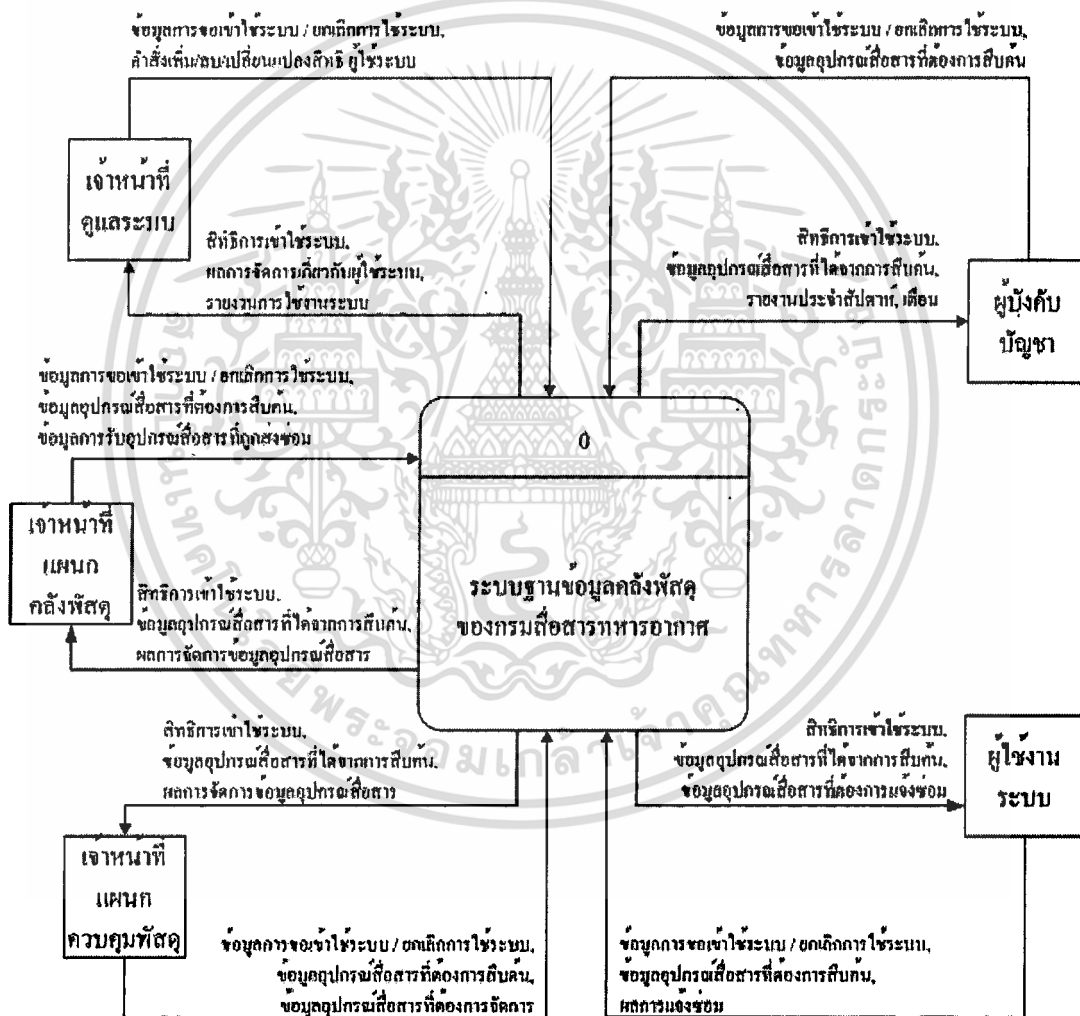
ข้อมูลการขอเข้าใช้ระบบ / ยกเลิกการใช้ระบบ,
คำสั่งเพิ่ม/ลบ/เปลี่ยนแปลงสิทธิ ผู้ใช้ระบบ

ข้อมูลการขอเข้าใช้ระบบ / ยกเลิกการใช้ระบบ,
ข้อมูลอุปกรณ์สื่อสารที่ต้องการสืบค้น

เจ้าหน้าที่
ดูแลระบบ

สิทธิการเข้าใช้ระบบ,
ผลการจัดการเกี่ยวกับผู้ใช้ระบบ,
รายงานการใช้งานระบบ

สิทธิการเข้าใช้ระบบ,
ข้อมูลอุปกรณ์สื่อสารที่ได้จากการสืบค้น,
รายงานประจำสัปดาห์, เดือน

ผู้บังคับ
บัญชา

ข้อมูลการขอเข้าใช้ระบบ / ยกเลิกการใช้ระบบ,
ข้อมูลอุปกรณ์สื่อสารที่ต้องการสืบค้น,
ข้อมูลการรับอุปกรณ์สื่อสารที่ถูกส่งซ่อม

0

เจ้าหน้าที่
แผนก
คลังพัสดุ

สิทธิการเข้าใช้ระบบ,
ข้อมูลอุปกรณ์สื่อสารที่ได้จากการสืบค้น,
ผลการจัดการข้อมูลอุปกรณ์สื่อสาร

ระบบฐานข้อมูลคลังพัสดุ
ของกรมสื่อสารทหารอากาศ

สิทธิการเข้าใช้ระบบ,
ข้อมูลอุปกรณ์สื่อสารที่ได้จากการสืบค้น,
ผลการจัดการข้อมูลอุปกรณ์สื่อสาร

สิทธิการเข้าใช้ระบบ,
ข้อมูลอุปกรณ์สื่อสารที่ได้จากการสืบค้น,
ข้อมูลอุปกรณ์สื่อสารที่ต้องการแจ้งซ่อม

ผู้ใช้งาน
ระบบ

เจ้าหน้าที่
แผนก
ควบคุมพัสดุ

ข้อมูลการขอเข้าใช้ระบบ / ยกเลิกการใช้ระบบ,
ข้อมูลอุปกรณ์สื่อสารที่ต้องการสืบค้น,
ข้อมูลอุปกรณ์สื่อสารที่ต้องการจัดการ

ข้อมูลการขอเข้าใช้ระบบ / ยกเลิกการใช้ระบบ,
ข้อมูลอุปกรณ์สื่อสารที่ต้องการสืบค้น,
ผลการแจ้งซ่อม